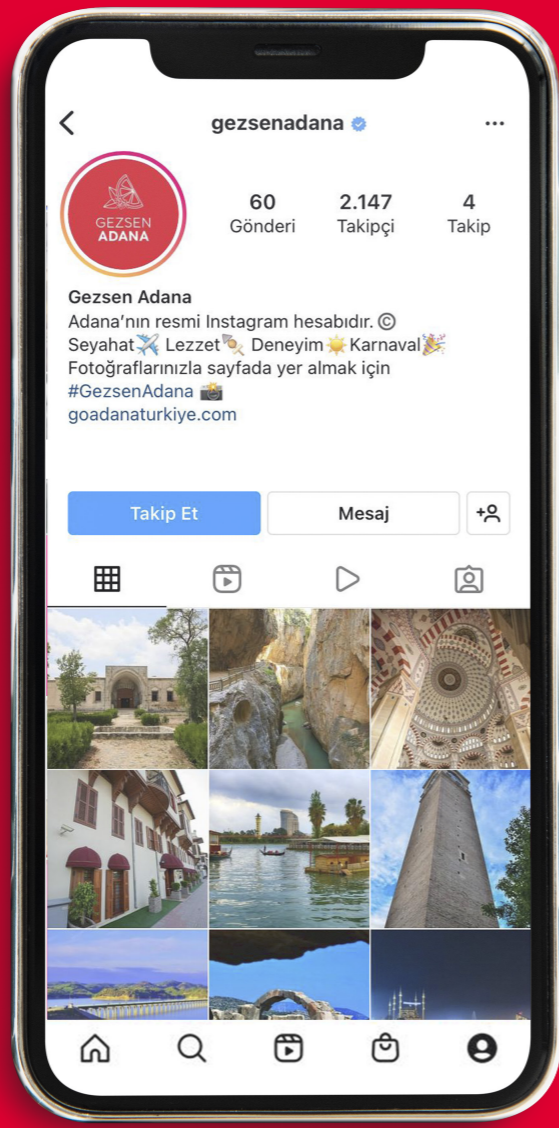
gezsenadana

GEZSEN ADANA

60 Gönderi

2.147 Takipçi

4 Takip

Gezsen Adana
Adana'nın resmi Instagram hesabıdır. ©
Seyahat✈️ Lezzet🍢 Deneyim☀️ Karnaval🎉
Fotoğraflarınızla sayfada yer almak için
#GezsenAdana 📸
goadanaturkiye.com

Takip Et

Mesaj